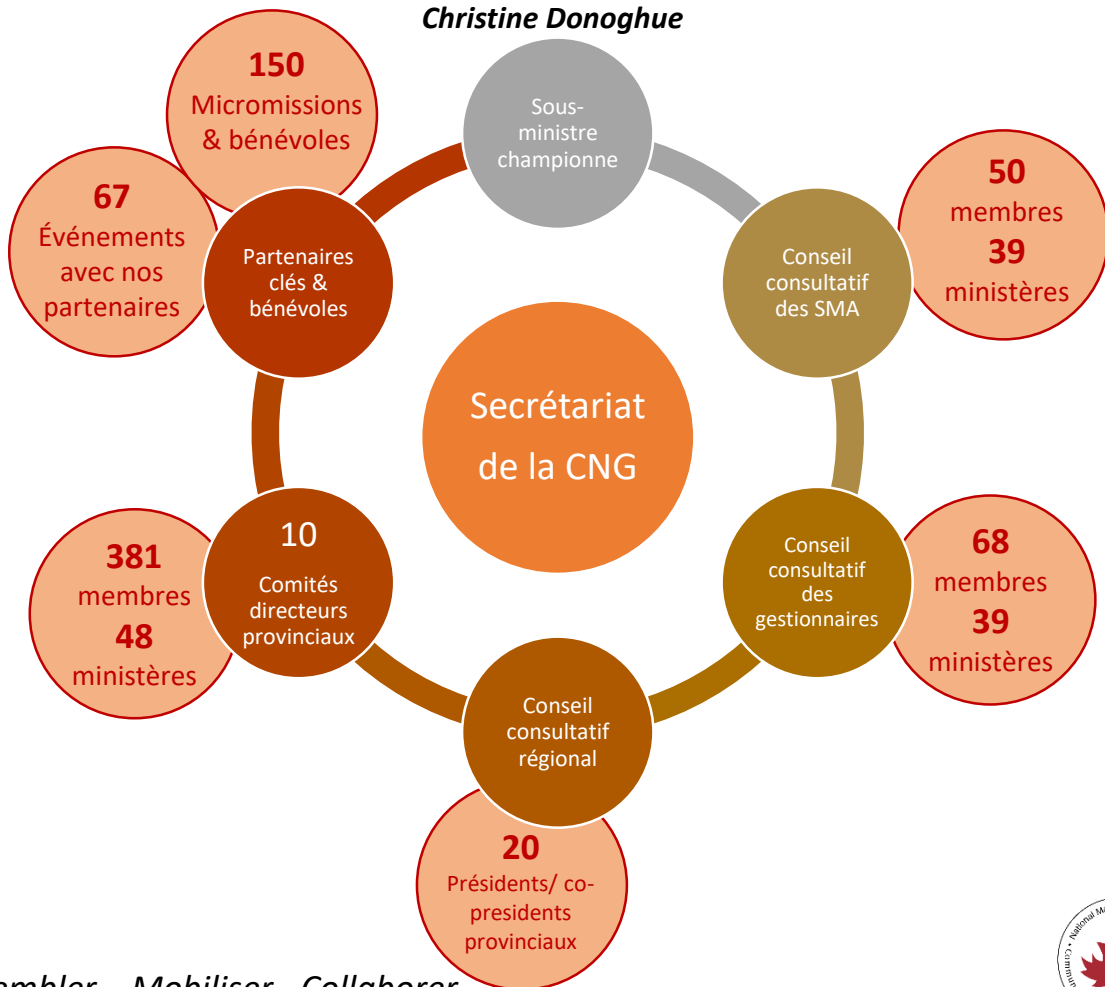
Christine Donoghue

150
Micromissions & bénévoles

Sous-ministre championne

50
membres
39
ministères

67
Événements avec nos partenaires

Partenaires clés & bénévoles

Conseil consultatif des SMA

Secrétariat de la CNG

381
membres
48
ministères

10
Comités directeurs provinciaux

Conseil consultatif des gestionnaires

68
membres
39
ministères

Conseil consultatif régional

20
Présidents/ co-presidents provinciaux

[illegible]mbler – Mobiliser - Collaborer